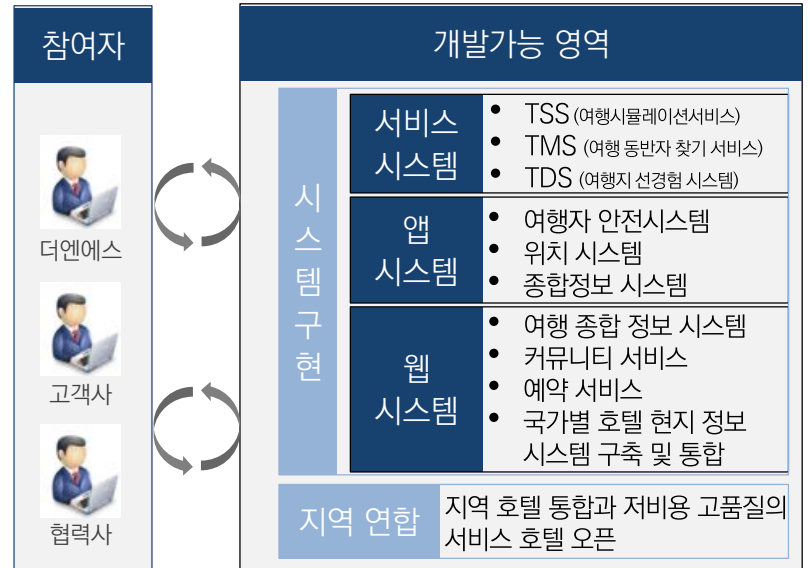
참여자

더엔에스

고객사

협력사

개발가능 영역

시스템구현

서비스 시스템

- TSS (여행시뮬레이션서비스)
- TMS (여행 동반자 찾기 서비스)
- TDS (여행지 선경험 시스템)

앱 시스템

- 여행자 안전시스템
- 위치 시스템
- 종합정보 시스템

웹 시스템

- 여행 종합 정보 시스템
- 커뮤니티 서비스
- 예약 서비스
- 국가별 호텔 현지 정보 시스템 구축 및 통합

지역 연합

지역 호텔 통합과 저비용 고품질의 서비스 호텔 오픈